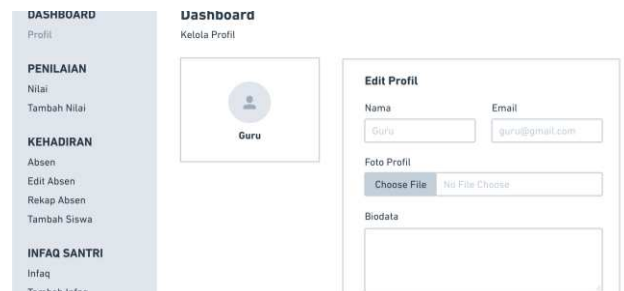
DASHBOARD
Profil

PENILAIAN
Nilai
Tambah Nilai

KEHADIRAN
Absen
Edit Absen
Rekap Absen
Tambah Siswa

INFAQ SANTRI
Infaq
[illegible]

Dashboard
Kelola Profil

Guru

Edit Profil
Nama
Email
Guru
guru@gmail.com
Foto Profil
Choose File
No File Choose
Biodata